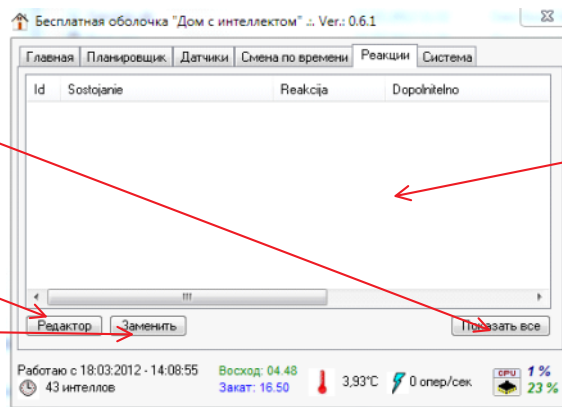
Бесплатная оболочка "Дом с интеллектом" .:. Ver.: 0.6.1

Главная | Планировщик | Датчики | Смена по времени | Реакции | Система

| Id | Sostojanie | Reakcija | Dopolnitelno |
|---|---|---|---|

Редактор
Заменить
Показать все

Работаю с 18:03:2012 - 14:08:55
43 интеллов
Восход: 04.48
Закат: 16.50
3,93°C
0 опер/сек
CPU 1 %
23 %